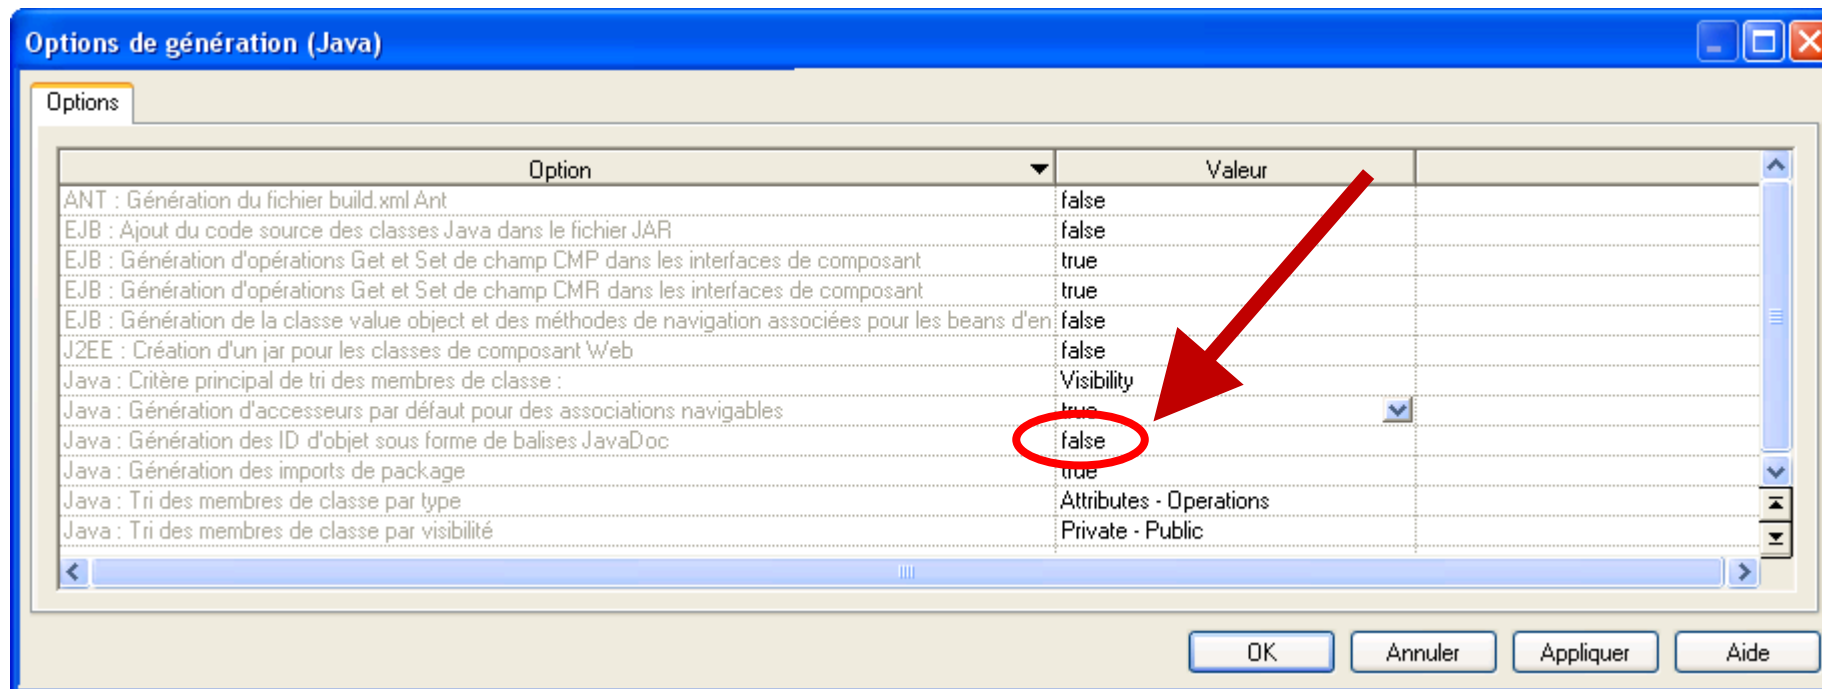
Options de génération (Java)

Options

| Option | Valeur |
|---|---|
| ANT : Génération du fichier build.xml Ant | false |
| EJB : Ajout du code source des classes Java dans le fichier JAR | false |
| EJB : Génération d'opérations Get et Set de champ CMP dans les interfaces de composant | true |
| EJB : Génération d'opérations Get et Set de champ CMR dans les interfaces de composant | true |
| EJB : Génération de la classe value object et des méthodes de navigation associées pour les beans d'en | false |
| J2EE : Création d'un jar pour les classes de composant Web | false |
| Java : Critère principal de tri des membres de classe : | Visibility |
| Java : Génération d'accesseurs par défaut pour des associations navigables | true |
| Java : Génération des ID d'objet sous forme de balises JavaDoc | false |
| Java : Génération des imports de package | true |
| Java : Tri des membres de classe par type | Attributes - Operations |
| Java : Tri des membres de classe par visibilité | Private - Public |

OK Annuler Appliquer Aide